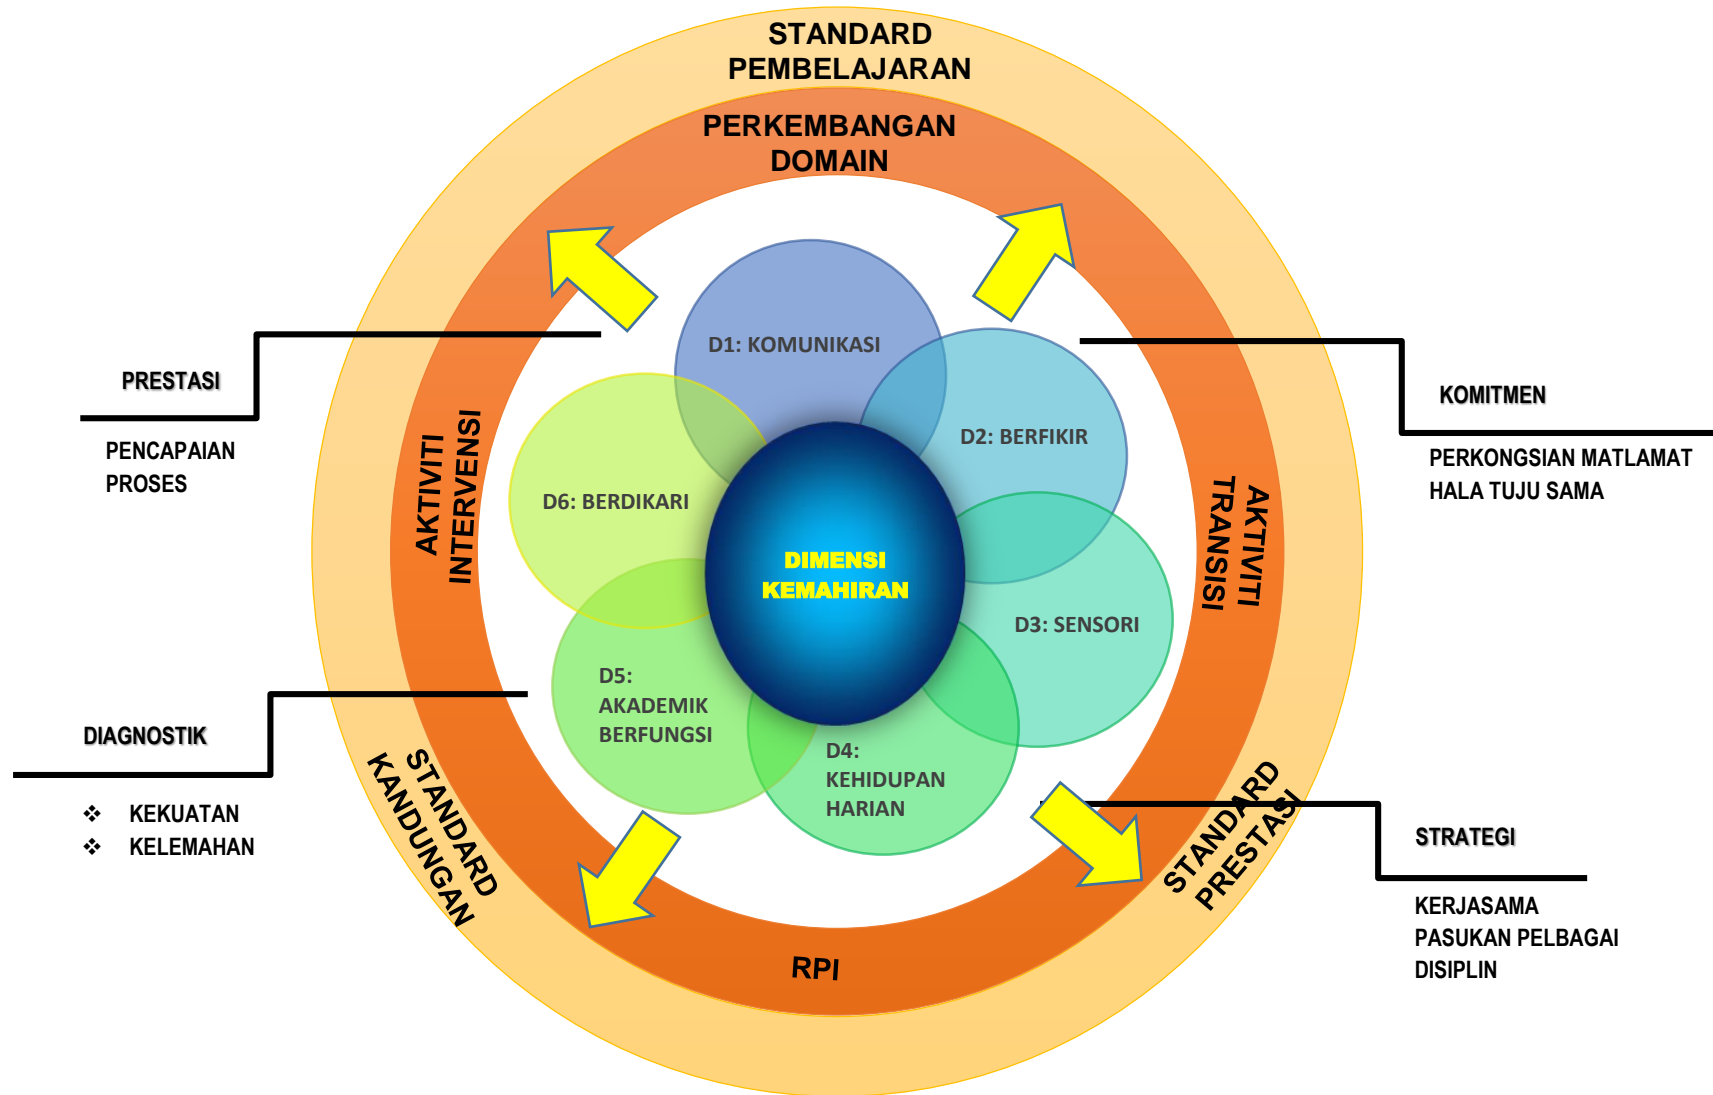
STANDARD PEMBELAJARAN

PERKEMBANGAN DOMAIN

PRESTASI

PENCAPAIAN PROSES

KOMITMEN

PERKONGSIAN MATLAMAT HALA TUJU SAMA

AKTIVITI INTERVENSI

AKTIVITI TRANSISI

D1: KOMUNIKASI

D2: BERFIKIR

D3: SENSORI

D4: KEHIDUPAN HARIAN

D5: AKADEMIK BERFUNGSI

D6: BERDIKARI

DIMENSI KEMAHIRAN

DIAGNOSTIK

❖ KEKUATAN
❖ KELEMAHAN

STANDARD KANDUNGAN

STANDARD PRESTASI

STRATEGI

KERJASAMA PASUKAN PELBAGAI DISIPLIN

RPI